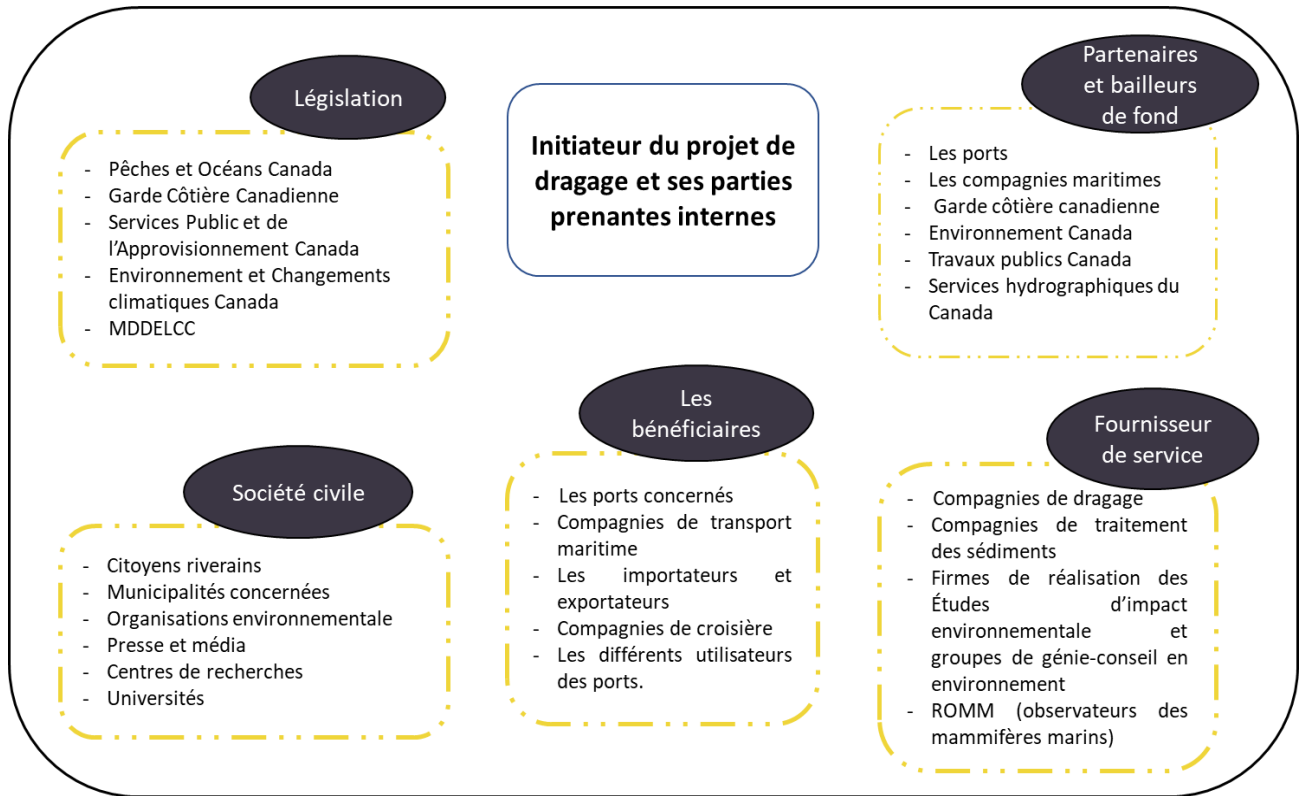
Législation

- Pêches et Océans Canada
- Garde Côtière Canadienne
- Services Public et de l'Approvisionnement Canada
- Environnement et Changements climatiques Canada
- MDDELCC

Initiateur du projet de dragage et ses parties prenantes internes

Partenaires et bailleurs de fond

- Les ports
- Les compagnies maritimes
- Garde côtière canadienne
- Environnement Canada
- Travaux publics Canada
- Services hydrographiques du Canada

Société civile

- Citoyens riverains
- Municipalités concernées
- Organisations environnementale
- Presse et média
- Centres de recherches
- Universités

Les bénéficiaires

- Les ports concernés
- Compagnies de transport maritime
- Les importateurs et exportateurs
- Compagnies de croisière
- Les différents utilisateurs des ports.

Fournisseur de service

- Compagnies de dragage
- Compagnies de traitement des sédiments
- Firmes de réalisation des Études d'impact environnementale et groupes de génie-conseil en environnement
- ROMM (observateurs des mammifères marins)